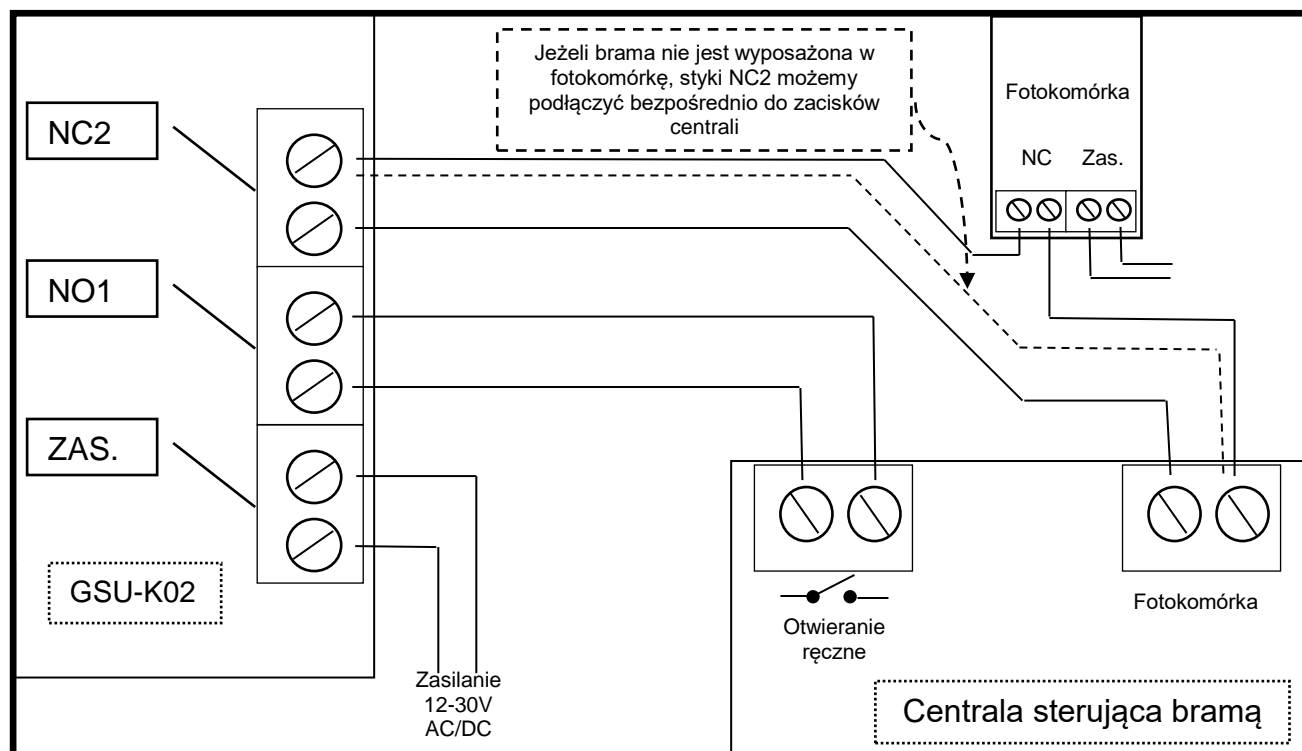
NC2

NO1

ZAS.

GSU-K02

Jeżeli brama nie jest wyposażona w fotokomórkę, styki NC2 możemy podłączyć bezpośrednio do zacisków centrali

Fotokomórka

NC Zas.

Zasilanie 12-30V AC/DC

Otwieranie ręczne

Fotokomórka

Centrala sterująca bramą